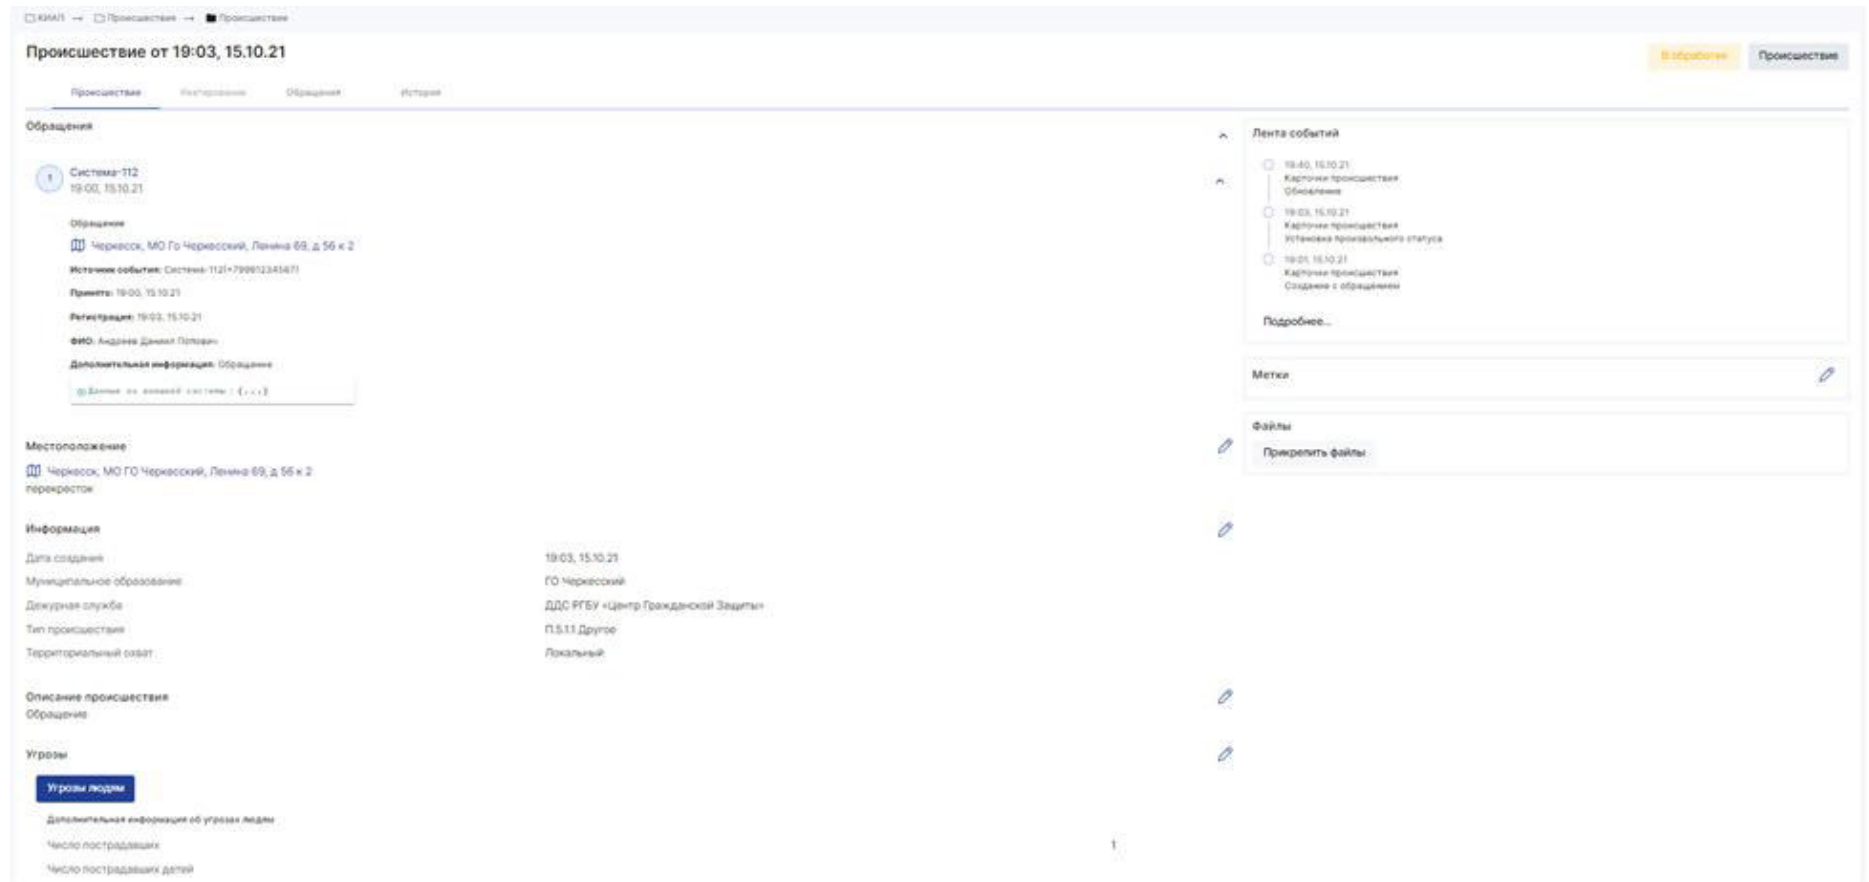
КИАП → Происшествия → Происшествие

Происшествие от 19:03, 15.10.21

В обработке Происшествие

Происшествие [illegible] Обращения История

Обращения

1 Система-112
19:00, 15.10.21

Обращение
Черкесск, МО Го Черкесский, Ленина 69, д 56 к 2
Источник события: Система-112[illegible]
Принято: 19:00, 15.10.21
Регистрация: 19:03, 15.10.21
ФИО: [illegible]
Дополнительная информация: Обращение
Данные из внешней системы : {...}

Местоположение
Черкесск, МО ГО Черкесский, Ленина 69, д 56 к 2
перекресток

Информация

| | |
|---|---|
| Дата создания | 19:03, 15.10.21 |
| Муниципальное образование | ГО Черкесский |
| Дежурная служба | ДДС РГБУ «Центр Гражданской Защиты» |
| Тип происшествия | П.5.11 Другое |
| Территориальный охват | Локальный |

Описание происшествия
Обращение

Угрозы

Угрозы людям

Дополнительная информация об угрозах людям

Число пострадавших 1
Число пострадавших детей

Лента событий
19:40, 15.10.21
Карточки происшествия
Обновление
19:03, 15.10.21
Карточки происшествия
Установка произвольного статуса
19:01, 15.10.21
Карточки происшествия
Создание с обращением

Подробнее...

Метки

Файлы
Прикрепить файлы